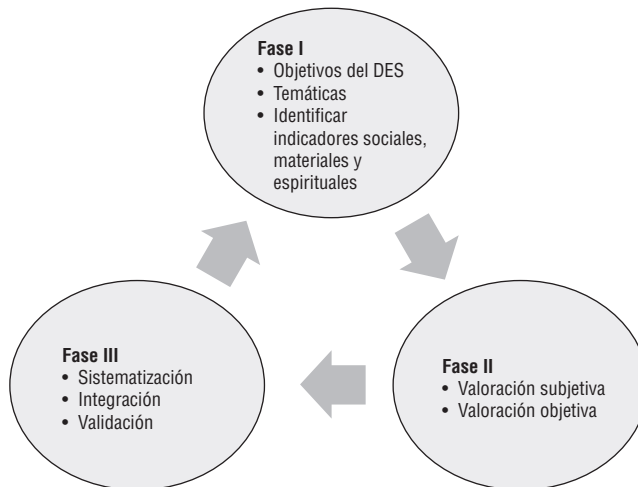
**Fase I**
• Objetivos del DES
• Temáticas
• Identificar indicadores sociales, materiales y espirituales

**Fase II**
• Valoración subjetiva
• Valoración objetiva

**Fase III**
• Sistematización
• Integración
• Validación